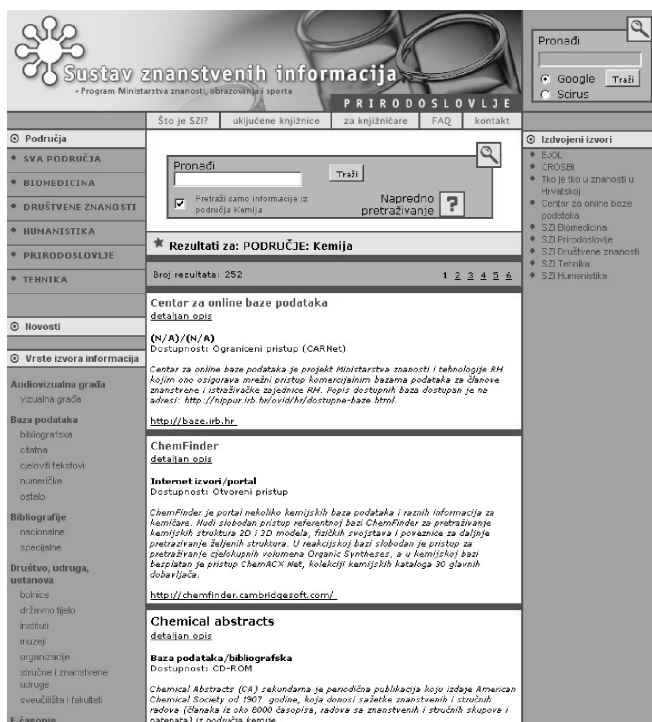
Sustav znanstvenih informacija
- Program Ministarstva znanosti, obrazovanja i sporta
PRIRODOSLOVLJE

Pronađi
Google Traži
Scirus

Što je SZI? | uključene knjižnice | za knjižničare | FAQ | kontakt

Područja
SVA PODRUČJA
BIOMEDICINA
DRUŠTVENE ZNANOSTI
HUMANISTIKA
PRIRODOSLOVLJE
TEHNIKA

Novosti

Vrste izvora informacija
Audiovizualna građa
vizualna građa
Baza podataka
bibliografska
citatna
cjeloviti tekstovi
numeričke
ostalo
Bibliografije
nacionalne
specijalne
Društvo, udruga, ustanova
bolnice
državno tijelo
instituti
muzeji
organizacije
stručne i znanstvene udruge
sveučilišta i fakulteti
E-časopis

Pronađi
Traži
Pretraži samo informacije iz područja Kemija
Napredno pretraživanje

Rezultati za: PODRUČJE: Kemija

Broj rezultata: 252
1 2 3 4 5 6

Centar za online baze podataka
detaljan opis
(N/A)/(N/A)
Dostupnost: Ograniceni pristup (CARNet)
Centar za online baze podataka je projekt Ministarstva znanosti i tehnologije RH kojim ono osigurava mrežni pristup komercijalnim bazama podataka za članove znanstvene i istraživačke zajednice RH. Popis dostupnih baza dostupan je na adresi: http://nippur.irb.hr/ovid/hr/dostupne-baze.html.
http://baze.irb.hr

ChemFinder
detaljan opis
Internet izvori/portal
Dostupnost: Otvoreni pristup
ChemFinder je portal nekoliko kemijskih baza podataka i raznih informacija za kemičare. Nudi slobodan pristup referentnoj bazi ChemFinder za pretraživanje kemijskih struktura 2D i 3D modela, fizičkih svojstava i poveznice za daljnje pretraživanje željenih struktura. U reakcijskoj bazi slobodan je pristup za pretraživanje cjelokupnih volumena Organic Syntheses, a u kemijskoj bazi besplatan je pristup ChemACX Net, kolekciji kemijskih kataloga 30 glavnih dobavljača.
http://chemfinder.cambridgesoft.com/

Chemical abstracts
detaljan opis
Baza podataka/bibliografska
Dostupnost: CD-ROM
Chemical Abstracts (CA) sekundarna je periodična publikacija koju izdaje American Chemical Society od 1907. godine, koja donosi sažetke znanstvenih i stručnih radova (članaka iz oko 8000 časopisa, radova sa znanstvenih i stručnih skupova i patenata) iz područja kemije.

Izdvojeni izvori
EJOL
CROSBI
Tko je tko u znanosti u Hrvatskoj
Centar za online baze podataka
SZI Biomedicina
SZI Prirodoslovlje
SZI Društvene znanosti
SZI Tehnika
SZI Humanistika